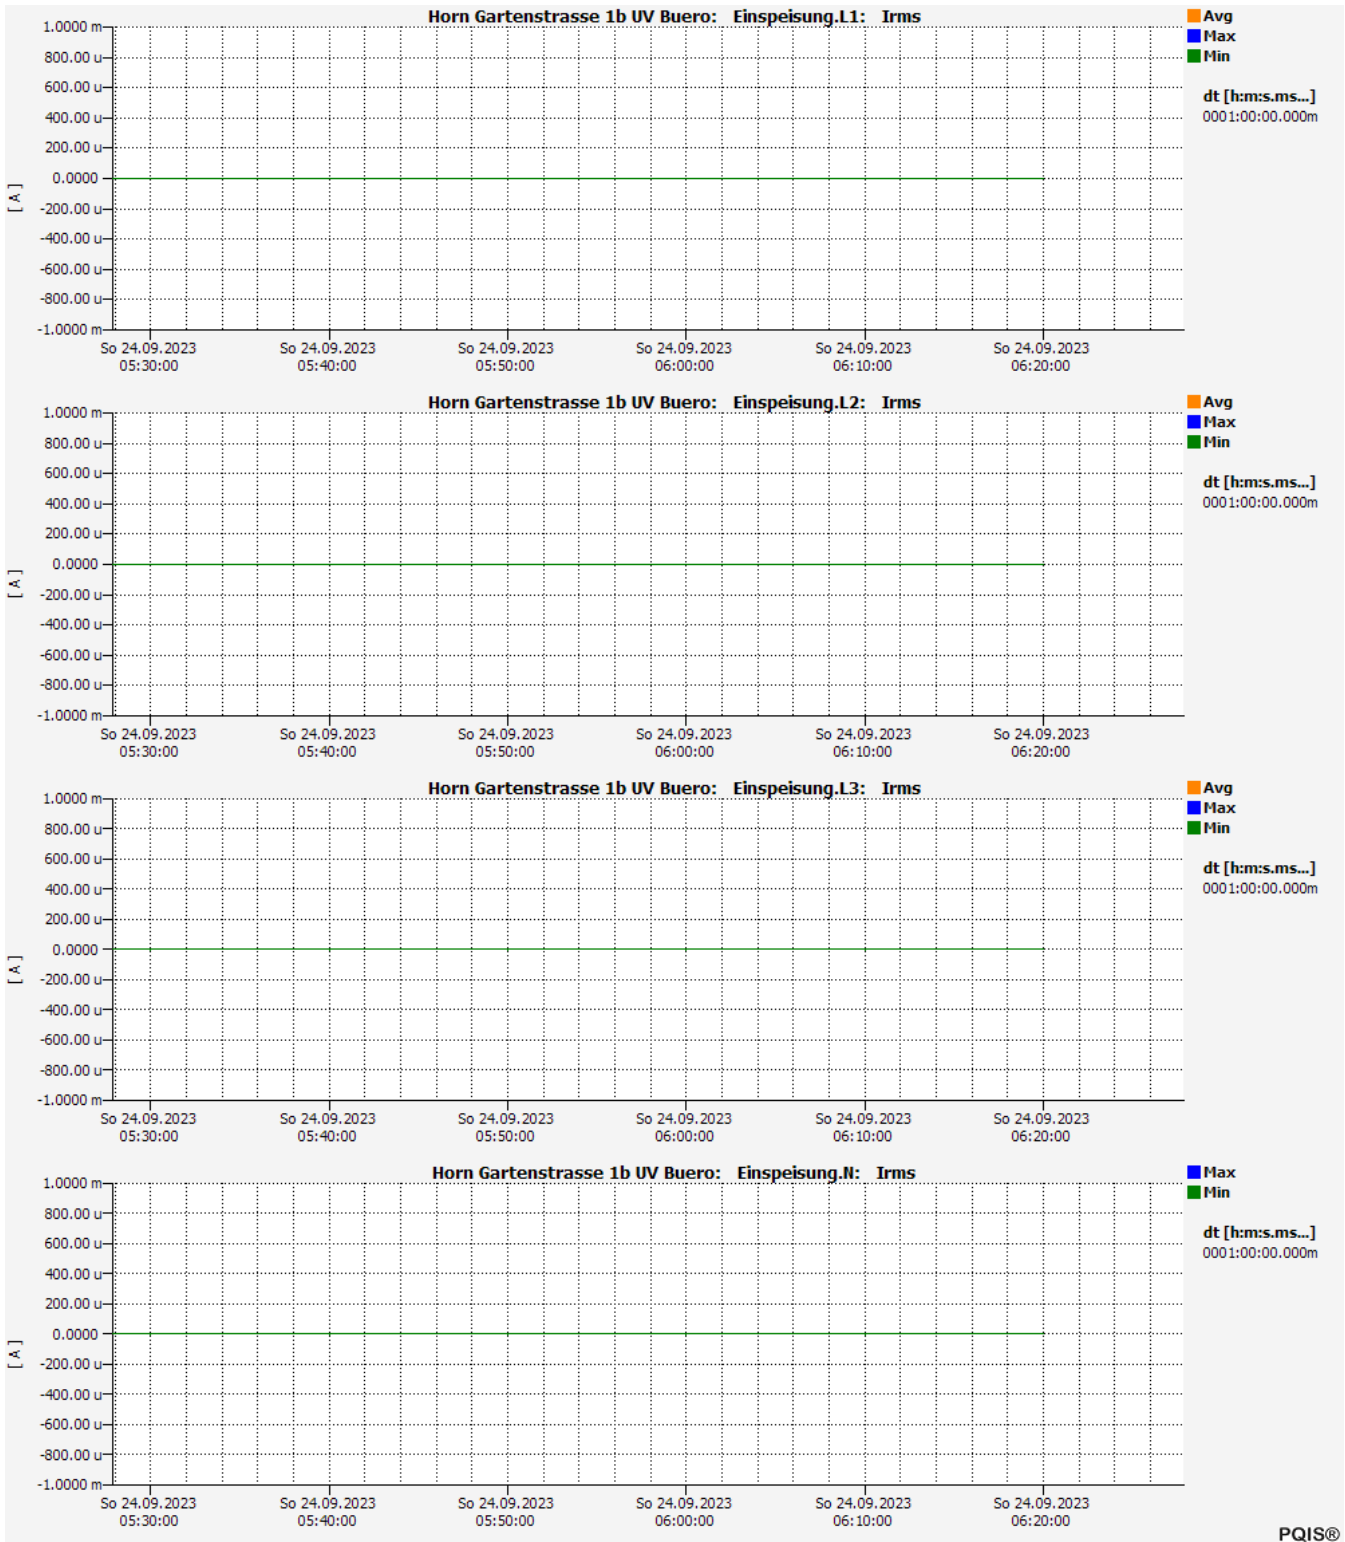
Horn Gartenstrasse 1b UV Buero: Einspeisung.L1: Irms

Avg
Max
Min

dt [h:m:s.ms...]
0001:00:00.000m

1.0000 m
800.00 u
600.00 u
400.00 u
200.00 u
0.0000
-200.00 u
-400.00 u
-600.00 u
-800.00 u
-1.0000 m

[ A ]

So 24.09.2023 05:30:00
So 24.09.2023 05:40:00
So 24.09.2023 05:50:00
So 24.09.2023 06:00:00
So 24.09.2023 06:10:00
So 24.09.2023 06:20:00

Horn Gartenstrasse 1b UV Buero: Einspeisung.L2: Irms

Avg
Max
Min

dt [h:m:s.ms...]
0001:00:00.000m

1.0000 m
800.00 u
600.00 u
400.00 u
200.00 u
0.0000
-200.00 u
-400.00 u
-600.00 u
-800.00 u
-1.0000 m

[ A ]

So 24.09.2023 05:30:00
So 24.09.2023 05:40:00
So 24.09.2023 05:50:00
So 24.09.2023 06:00:00
So 24.09.2023 06:10:00
So 24.09.2023 06:20:00

Horn Gartenstrasse 1b UV Buero: Einspeisung.L3: Irms

Avg
Max
Min

dt [h:m:s.ms...]
0001:00:00.000m

1.0000 m
800.00 u
600.00 u
400.00 u
200.00 u
0.0000
-200.00 u
-400.00 u
-600.00 u
-800.00 u
-1.0000 m

[ A ]

So 24.09.2023 05:30:00
So 24.09.2023 05:40:00
So 24.09.2023 05:50:00
So 24.09.2023 06:00:00
So 24.09.2023 06:10:00
So 24.09.2023 06:20:00

Horn Gartenstrasse 1b UV Buero: Einspeisung.N: Irms

Max
Min

dt [h:m:s.ms...]
0001:00:00.000m

1.0000 m
800.00 u
600.00 u
400.00 u
200.00 u
0.0000
-200.00 u
-400.00 u
-600.00 u
-800.00 u
-1.0000 m

[ A ]

So 24.09.2023 05:30:00
So 24.09.2023 05:40:00
So 24.09.2023 05:50:00
So 24.09.2023 06:00:00
So 24.09.2023 06:10:00
So 24.09.2023 06:20:00

PQIS®